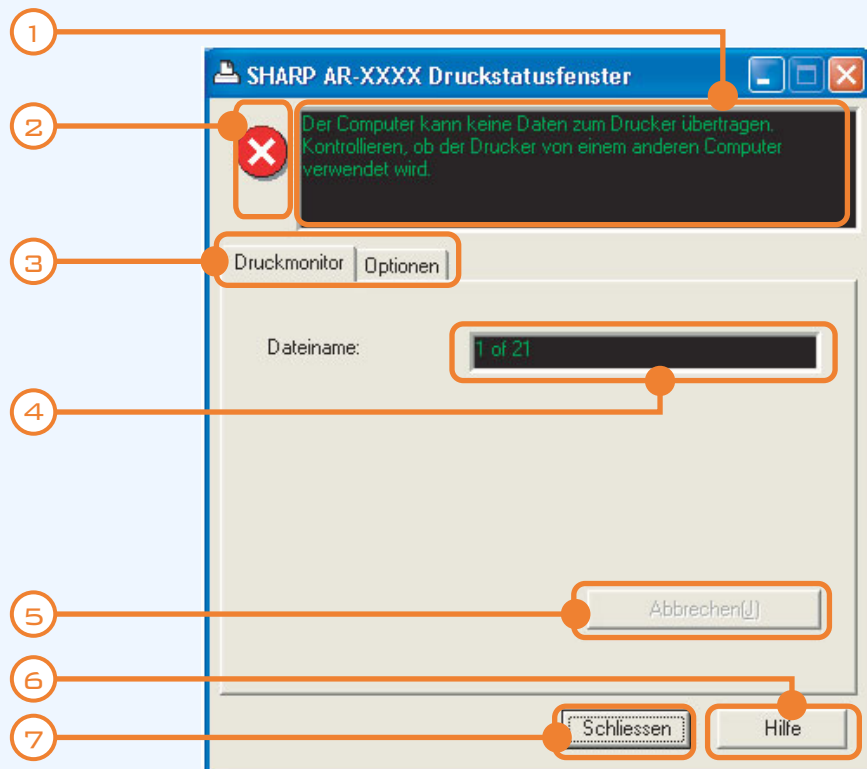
1
2
3
4
5
6
7

SHARP AR-XXXX Druckstatusfenster

Der Computer kann keine Daten zum Drucker übertragen. Kontrollieren, ob der Drucker von einem anderen Computer verwendet wird.

Druckmonitor
Optionen

Dateiname:
1 of 21

Abbrechen(J)

Schliessen
Hilfe